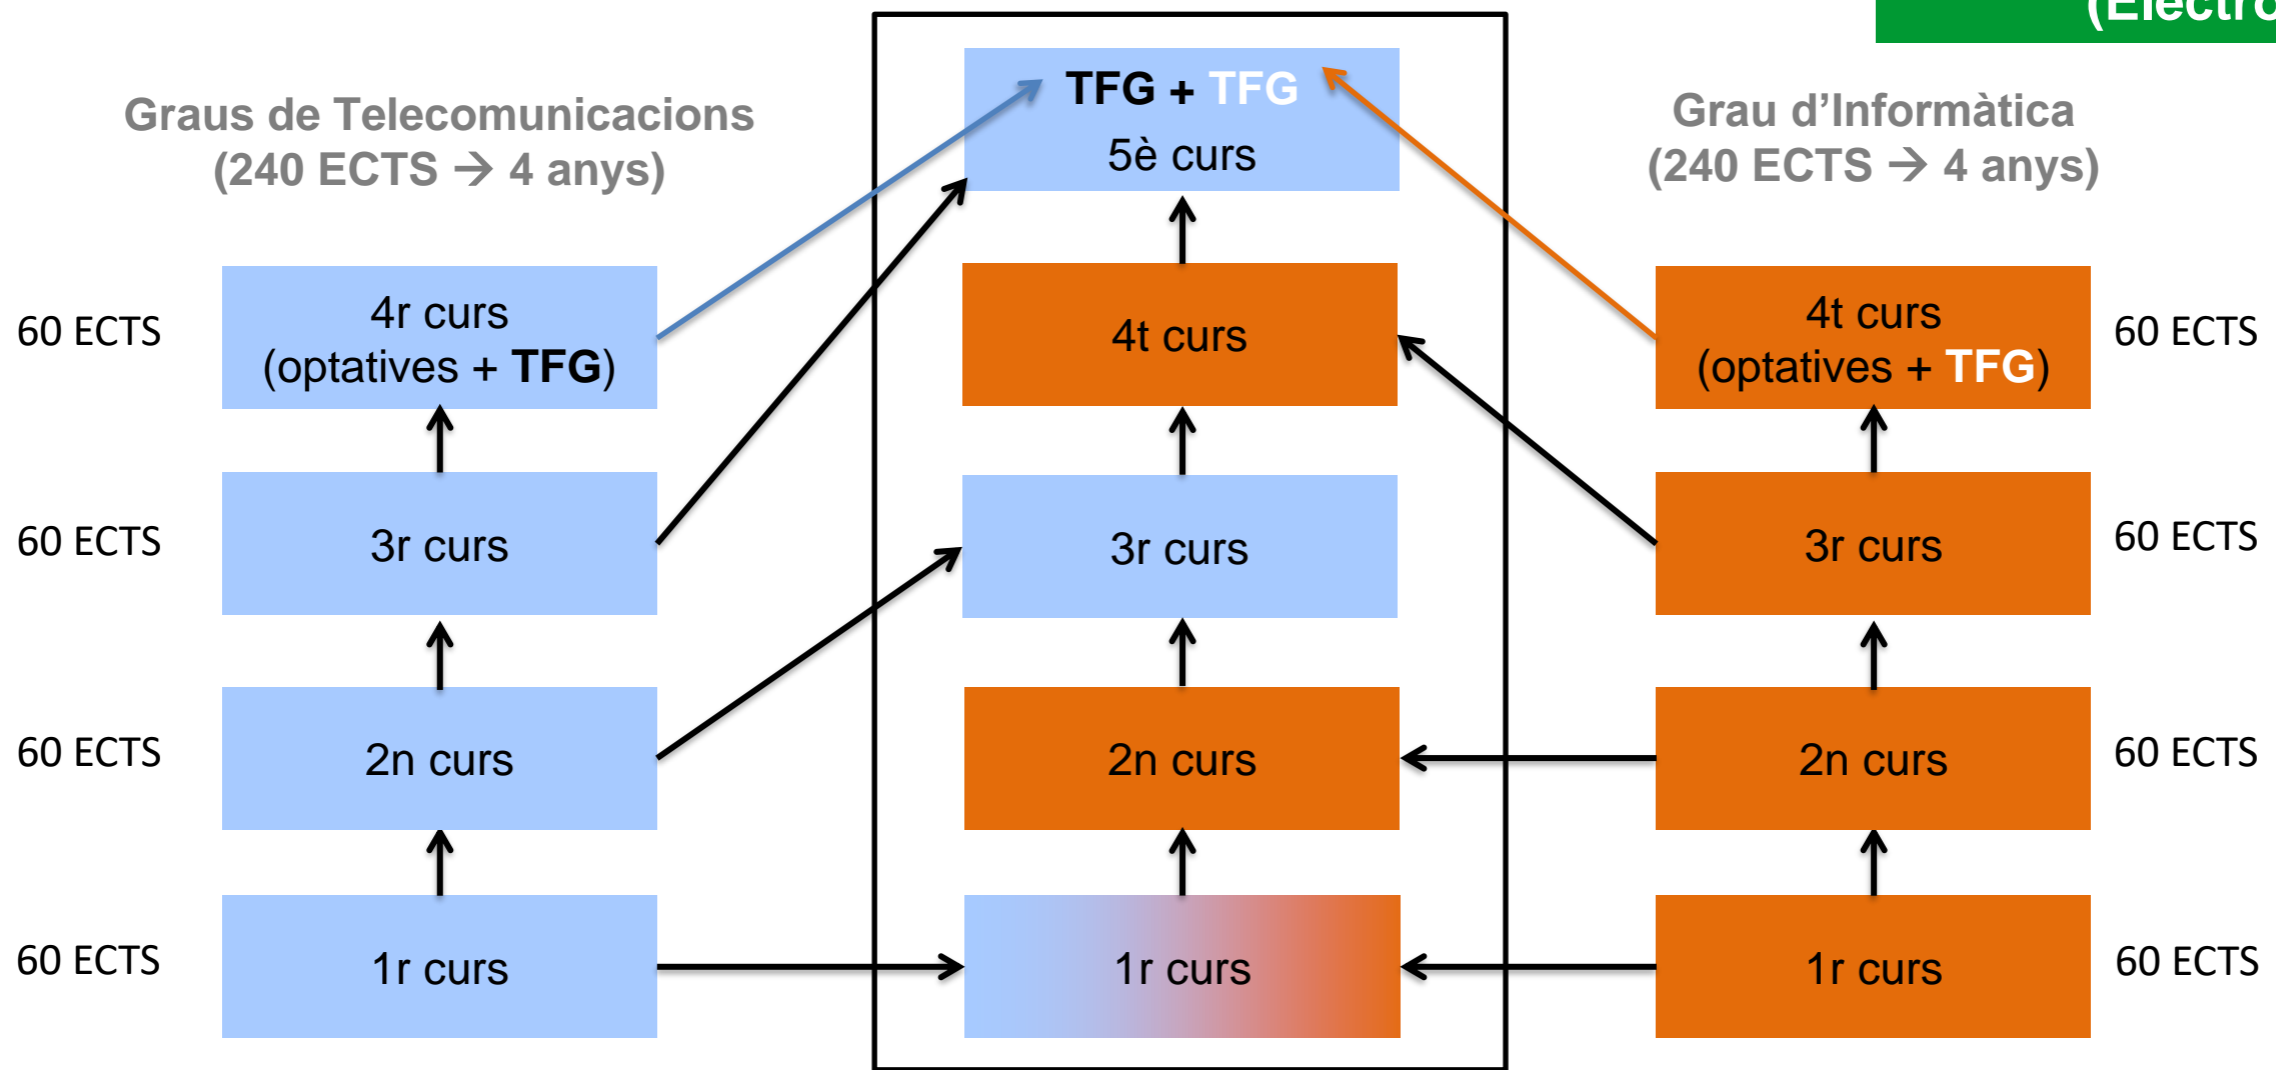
(Electro

Graus de Telecomunicacions (240 ECTS → 4 anys)

TFG + TFG
5è curs

Grau d'Informàtica (240 ECTS → 4 anys)

60 ECTS
4r curs (optatives + TFG)

4t curs

4t curs (optatives + TFG)
60 ECTS

60 ECTS
3r curs

3r curs

3r curs
60 ECTS

60 ECTS
2n curs

2n curs

2n curs
60 ECTS

60 ECTS
1r curs

1r curs

1r curs
60 ECTS